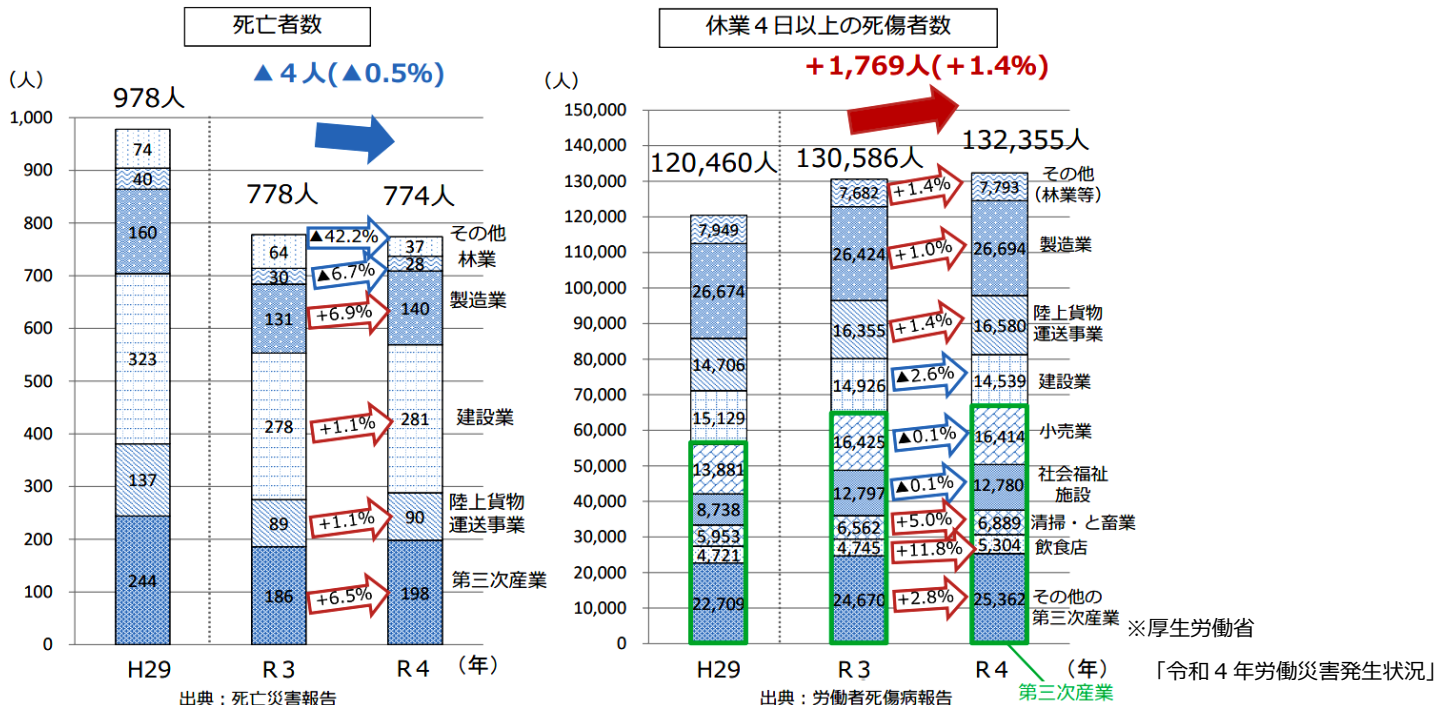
死亡者数

（人）

▲４人（▲0.5%）

978人

778人

774人

1,000
900
800
700
600
500
400
300
200
100
0

74
40
160
323
137
244

64
30
131
278
89
186

37
28
140
281
90
198

▲42.2%
▲6.7%
+6.9%
+1.1%
+1.1%
+6.5%

その他
林業
製造業
建設業
陸上貨物運送事業
第三次産業

H29　R３　R４　（年）

出典：死亡災害報告

休業４日以上の死傷者数

（人）

＋1,769人（＋1.4%）

120,460人
130,586人
132,355人

150,000
140,000
130,000
120,000
110,000
100,000
90,000
80,000
70,000
60,000
50,000
40,000
30,000
20,000
10,000
0

7,949
26,674
14,706
15,129
13,881
8,738
5,953
4,721
22,709

7,682
26,424
16,355
14,926
16,425
12,797
6,562
4,745
24,670

7,793
26,694
16,580
14,539
16,414
12,780
6,889
5,304
25,362

+1.4%
+1.0%
+1.4%
▲2.6%
▲0.1%
▲0.1%
+5.0%
+11.8%
+2.8%

その他（林業等）
製造業
陸上貨物運送事業
建設業
小売業
社会福祉施設
清掃・と畜業
飲食店
その他の第三次産業

H29　R３　R４　（年）

出典：労働者死傷病報告

第三次産業

※厚生労働省
「令和４年労働災害発生状況」